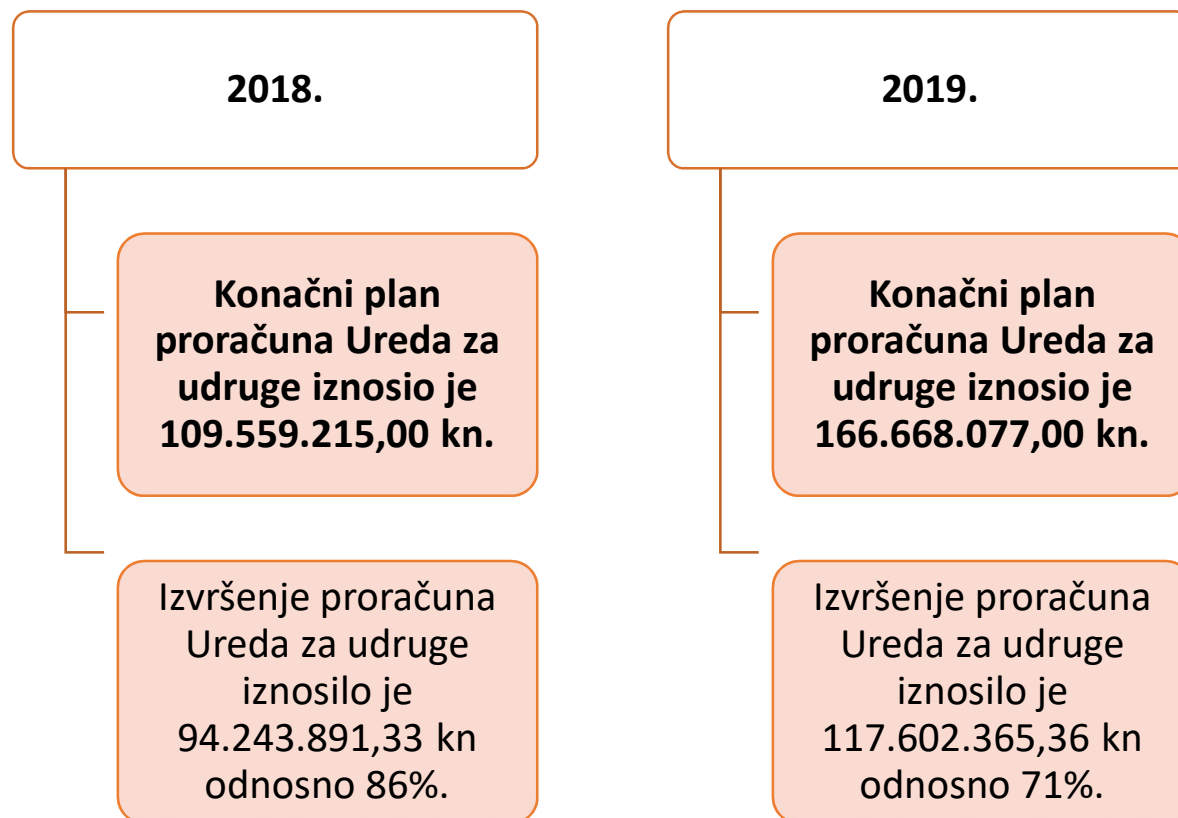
2018.

Konačni plan proračuna Ureda za udruge iznosio je 109.559.215,00 kn.

Izvršenje proračuna Ureda za udruge iznosilo je 94.243.891,33 kn odnosno 86%.

2019.

Konačni plan proračuna Ureda za udruge iznosio je 166.668.077,00 kn.

Izvršenje proračuna Ureda za udruge iznosilo je 117.602.365,36 kn odnosno 71%.